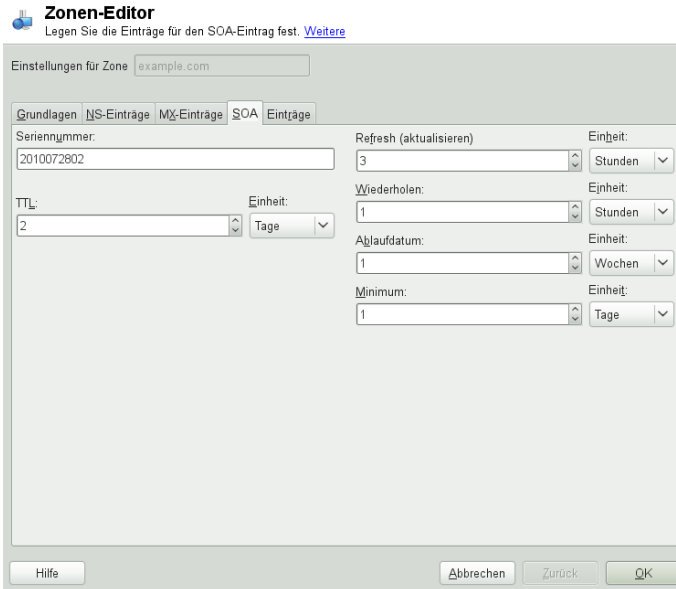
Zonen-Editor
Legen Sie die Einträge für den SOA-Eintrag fest. Weitere

Einstellungen für Zone example.com

Grundlagen NS-Einträge MX-Einträge SOA Einträge

Seriennummer:
2010072802

TTL:
2

Einheit:
Tage

Refresh (aktualisieren)
3

Einheit:
Stunden

Wiederholen:
1

Einheit:
Stunden

Ablaufdatum:
1

Einheit:
Wochen

Minimum:
1

Einheit:
Tage

Hilfe

Abbrechen

Zurück

OK